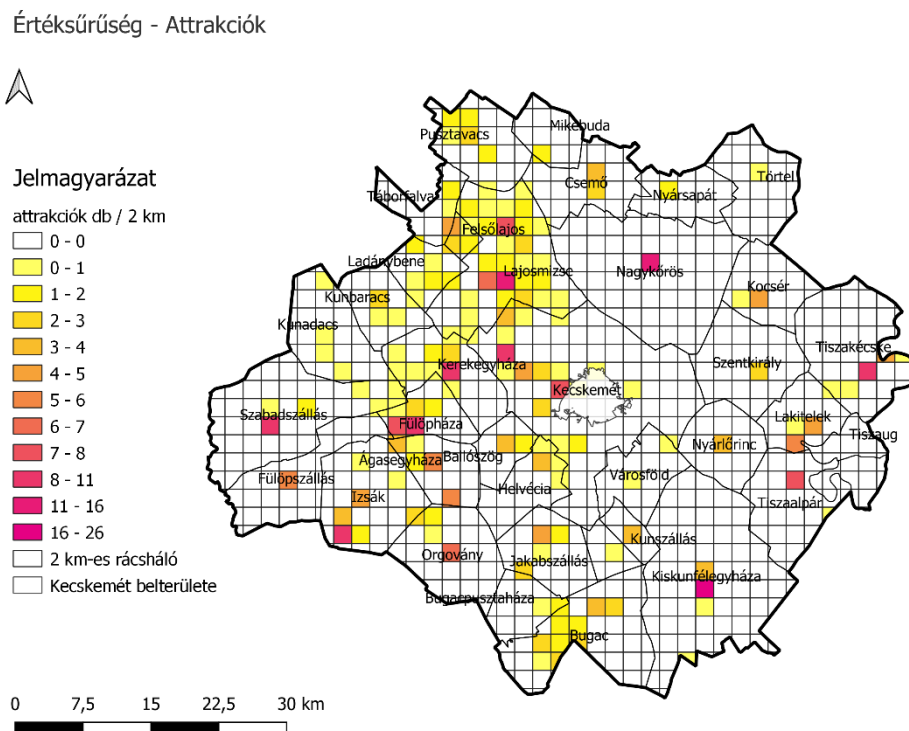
Értéksűrűség - Attrakciók

Jelmagyarázat

attrakciók db / 2 km

0 - 0
0 - 1
1 - 2
2 - 3
3 - 4
4 - 5
5 - 6
6 - 7
7 - 8
8 - 11
11 - 16
16 - 26
2 km-es rácsháló
Kecskemét belterülete

0 7,5 15 22,5 30 km

Pusztavacs
Mikebuda
Táborfalva
Csemő
Nyársapát
Törtel
Felsőlajos
Ladánybene
Lajosmizse
Nagykőrös
Kunbaracs
Kocsér
Kunadacs
Szentkirály
Tiszakécske
Kerekegyháza
Kecskemét
Szabadszállás
Fülöpháza
Lakitelek
Tiszaug
Nyárlőrinc
Ágasegyháza
Ballószög
Fülöpszállás
Városföld
Helvécia
Tiszaalpár
Izsák
Kunszállás
Orgovány
Jakabszállás
Kiskunfélegyháza
Bugacpusztaháza
Bugac